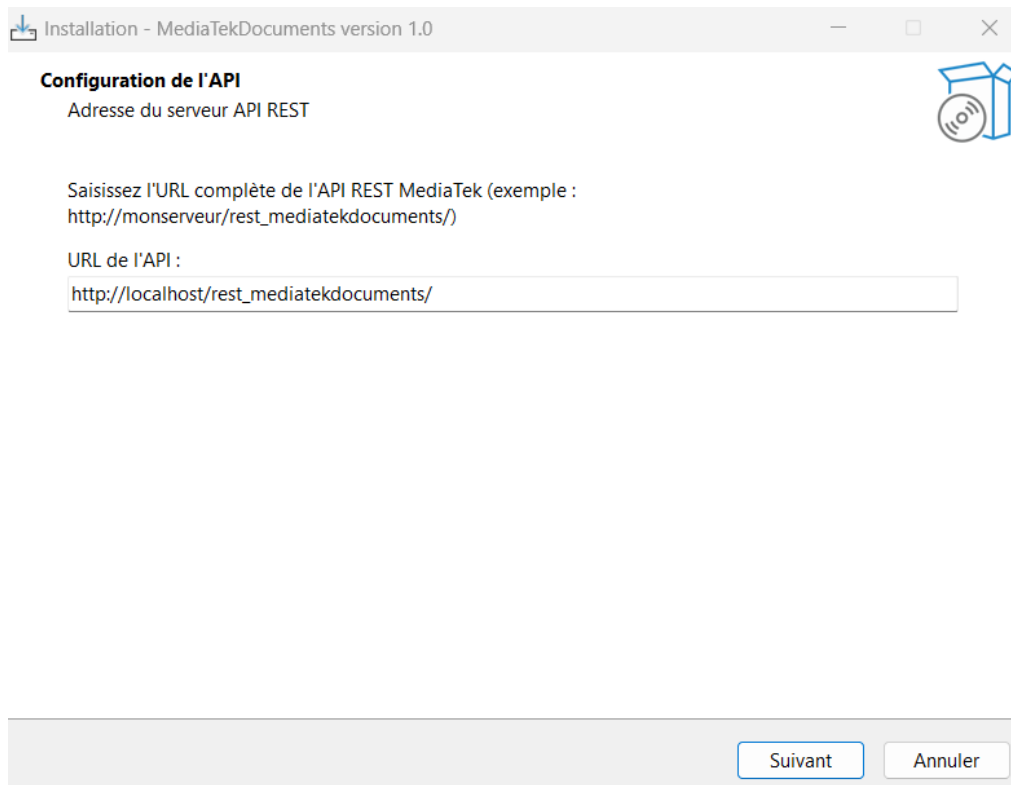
Installation - MediaTekDocuments version 1.0

Configuration de l'API
Adresse du serveur API REST

Saisissez l'URL complète de l'API REST MediaTek (exemple : http://monserveur/rest_mediatekdocuments/)

URL de l'API :
http://localhost/rest_mediatekdocuments/

Suivant
Annuler